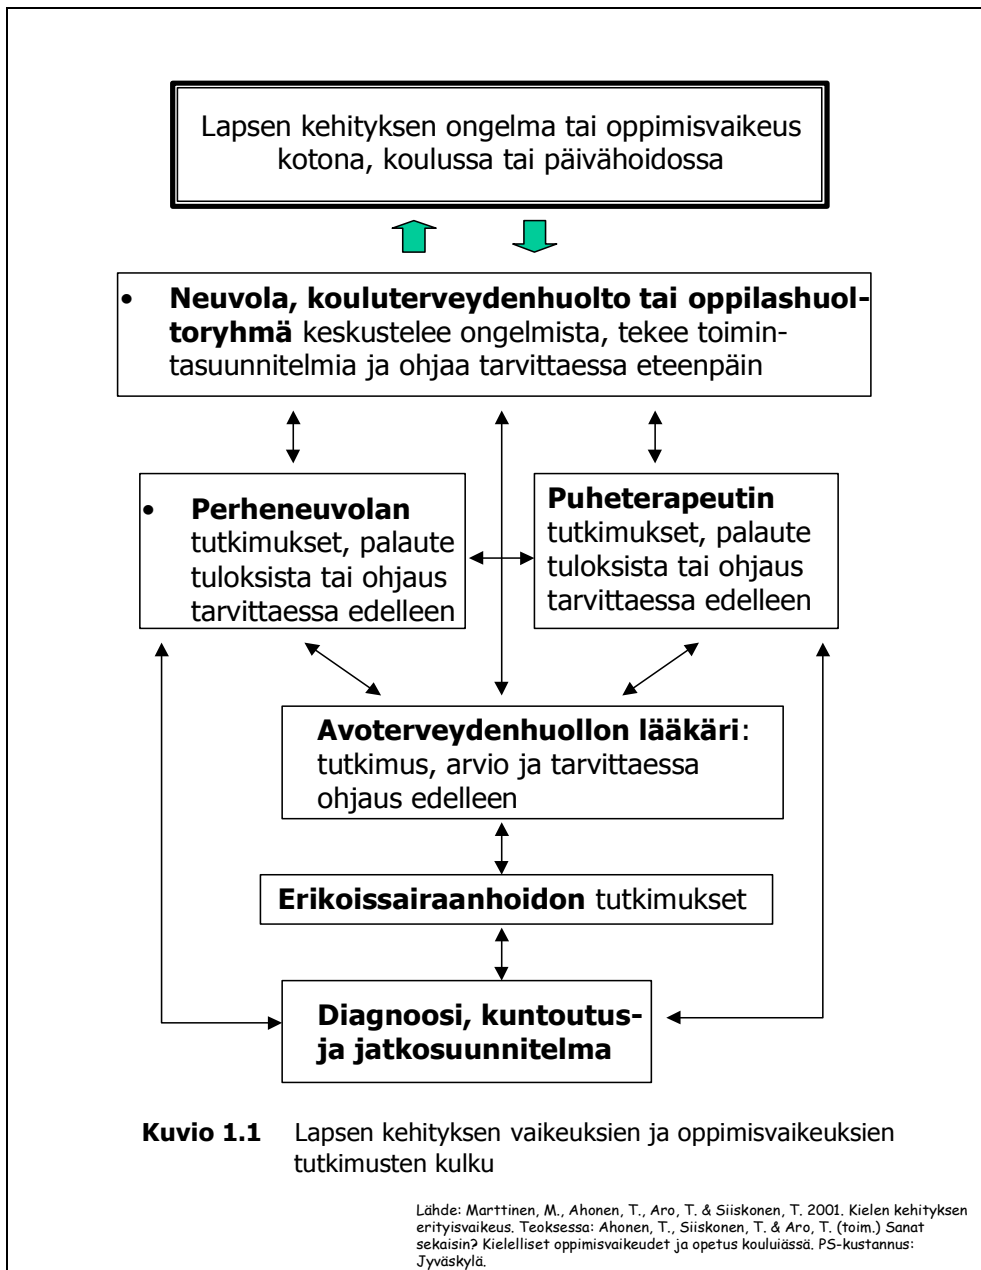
Lapsen kehityksen ongelma tai oppimisvaikeus kotona, koulussa tai päivähoidossa

• **Neuvola, kouluterveydenhuolto tai oppilashuoltoryhmä** keskustelee ongelmista, tekee toimintasuunnitelmia ja ohjaa tarvittaessa eteenpäin

• **Perheneuvolan** tutkimukset, palaute tuloksista tai ohjaus tarvittaessa edelleen

**Puheterapeutin** tutkimukset, palaute tuloksista tai ohjaus tarvittaessa edelleen

**Avoterveydenhuollon lääkäri**: tutkimus, arvio ja tarvittaessa ohjaus edelleen

**Erikoissairaanhoidon** tutkimukset

**Diagnoosi, kuntoutus- ja jatkosuunnitelma**

**Kuvio 1.1** Lapsen kehityksen vaikeuksien ja oppimisvaikeuksien tutkimusten kulku

Lähde: Marttinen, M., Ahonen, T., Aro, T. & Siiskonen, T. 2001. Kielen kehityksen erityisvaikeus. Teoksessa: Ahonen, T., Siiskonen, T. & Aro, T. (toim.) Sanat sekaisin? Kielelliset oppimisvaikeudet ja opetus kouluiässä. PS-kustannus: Jyväskylä.